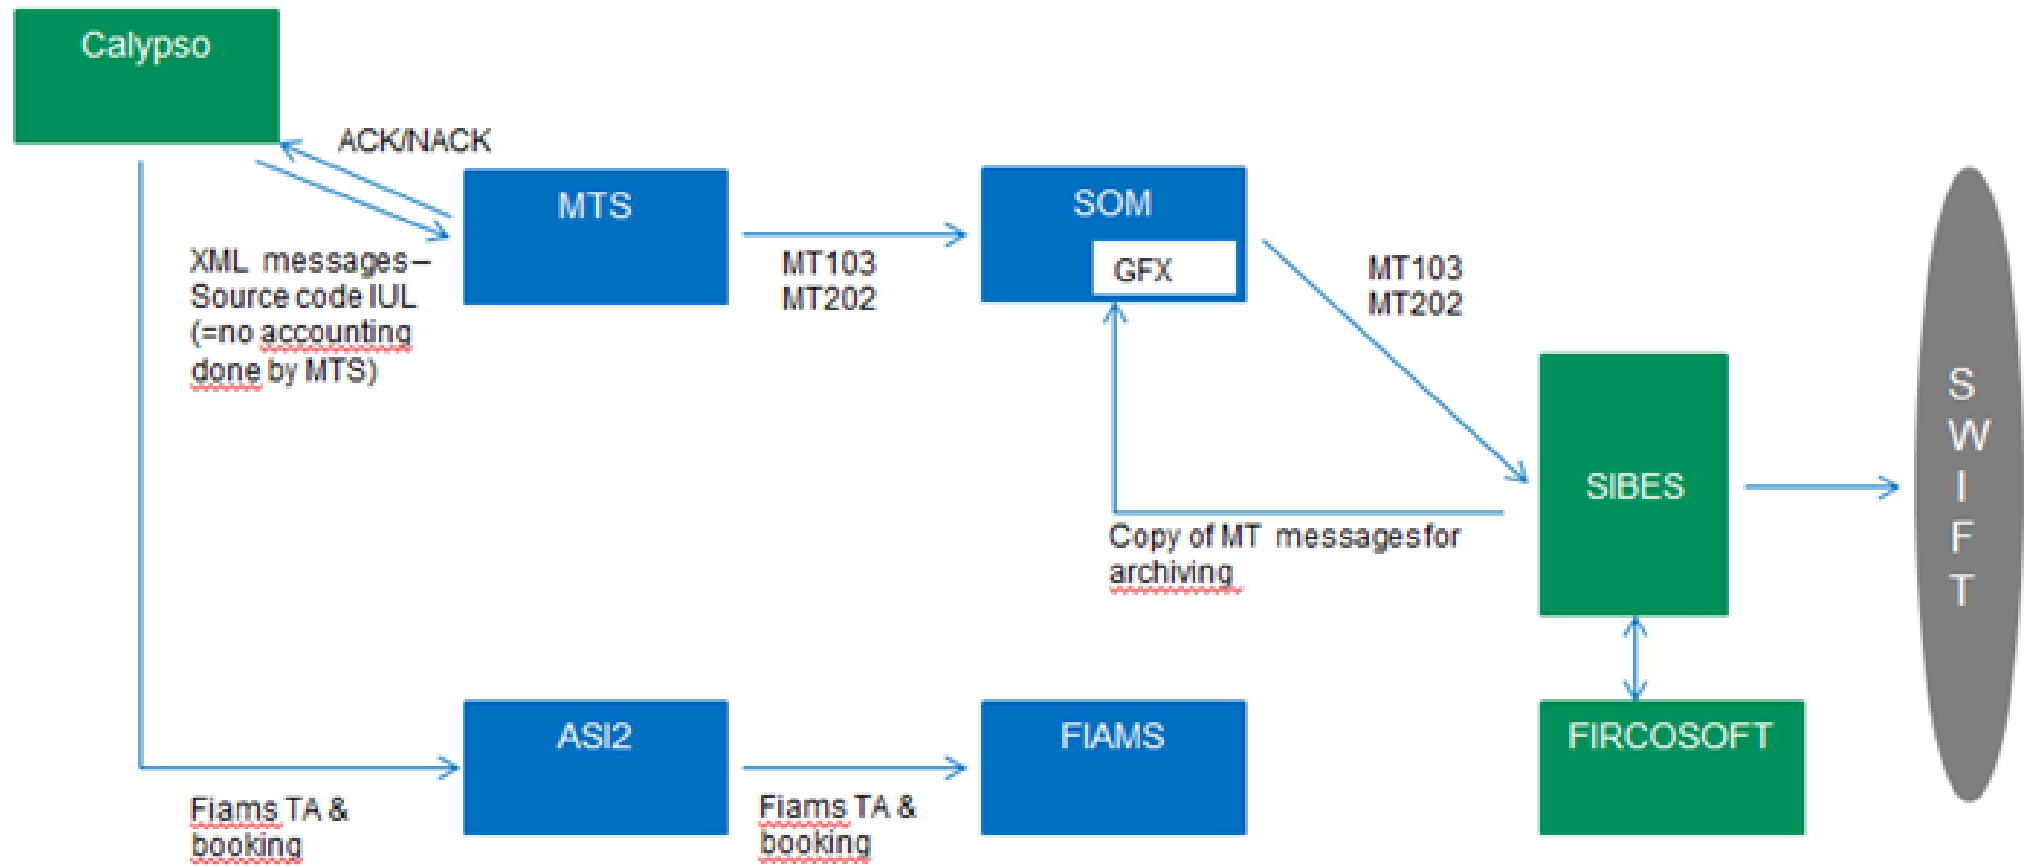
Calypso

ACK/NACK

MTS

XML messages – Source code IUL (=no accounting done by MTS)

MT103
MT202

SOM

GFX

MT103
MT202

SIBES

Copy of MT messages for archiving

S
W
I
F
T

ASI2

FIAMS

FIRCOSOFT

Fiams TA & booking

Fiams TA & booking